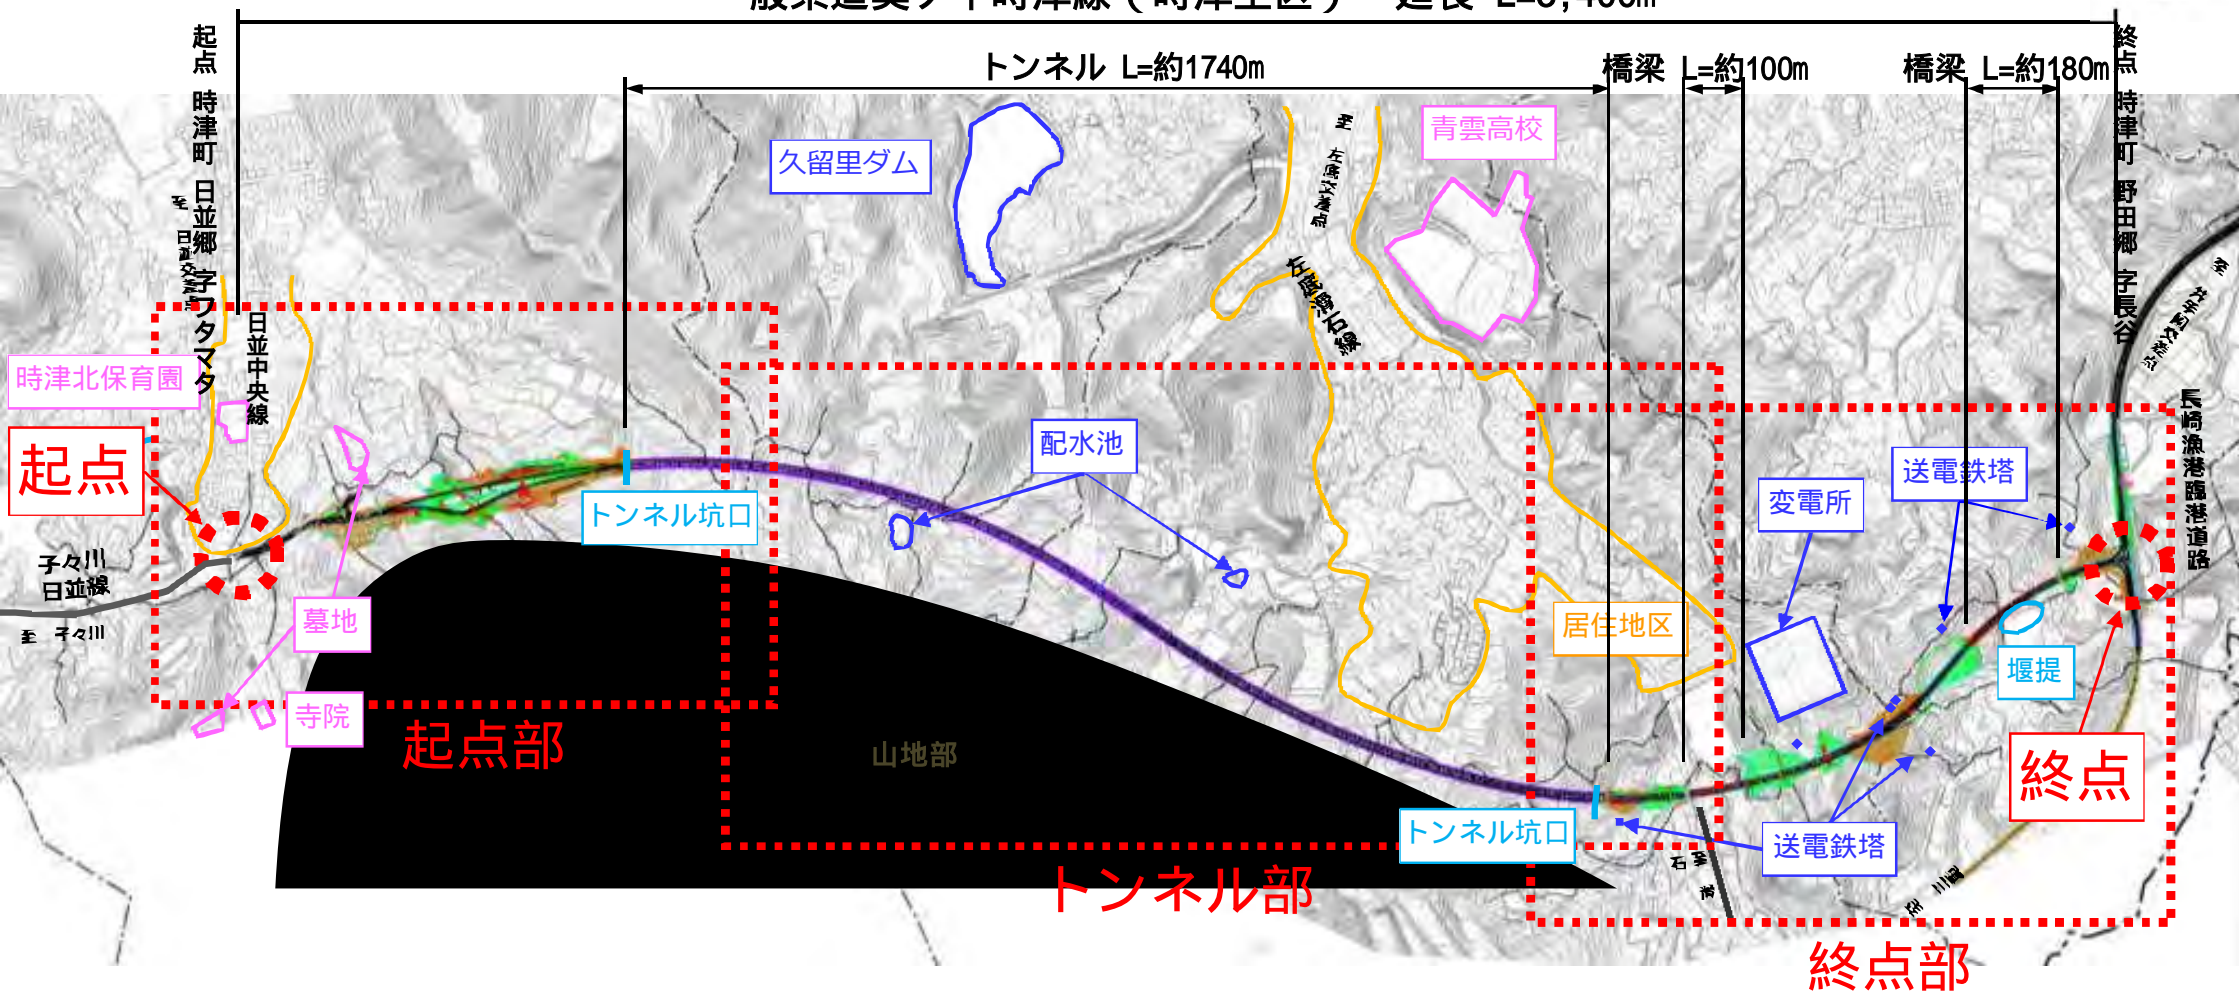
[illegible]

起点 時津町 日並郷 字ワタマタ

トンネル L=約1740m

橋梁 L=約100m

橋梁 L=約180m

終点 時津町 野田郷 字長谷

久留里ダム

青雲高校

日並中央線

時津北保育園

起点

子々川日並線

至 子々川

配水池

トンネル坑口

墓地

寺院

起点部

山地部

居住地区

変電所

送電鉄塔

堰堤

長崎漁港臨港道路

終点

トンネル坑口

送電鉄塔

トンネル部

終点部